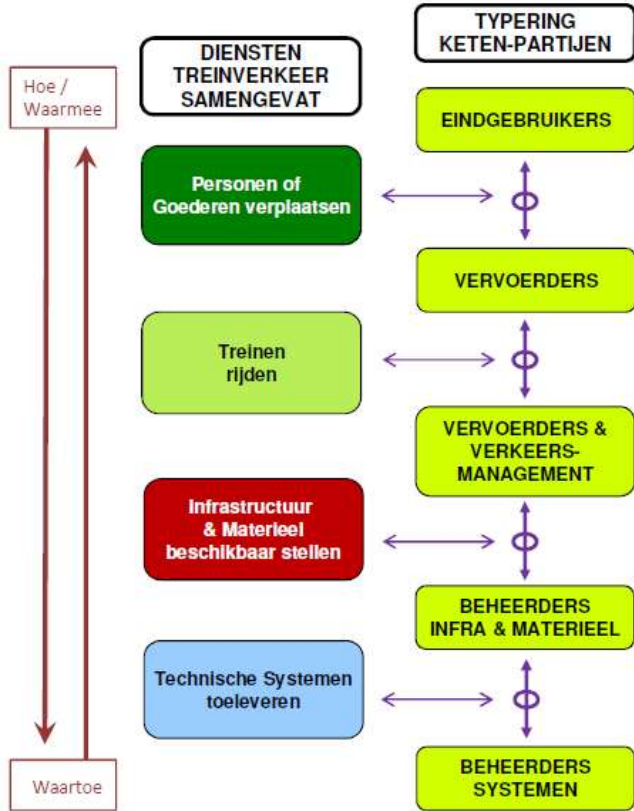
Hoe / Waarmee

DIENSTEN TREINVERKEER SAMENGEVAT

TYPERING KETEN-PARTIJEN

EINDGEBRUIKERS

Personen of Goederen verplaatsen

VERVOERDERS

Treinen rijden

VERVOERDERS & VERKEERS-MANAGEMENT

Infrastructuur & Materieel beschikbaar stellen

BEHEERDERS INFRA & MATERIEEL

Technische Systemen toeleveren

BEHEERDERS SYSTEMEN

Waartoe